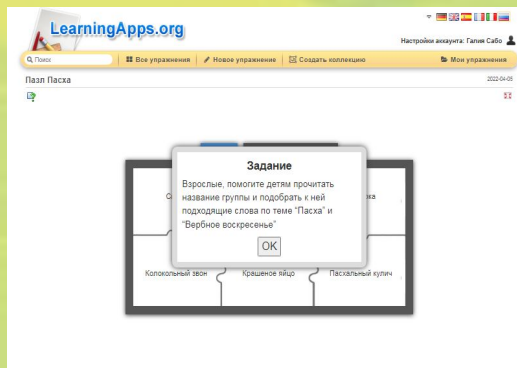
LearningApps.org

Настройки аккаунта: Галия Сабо

Поиск | Все упражнения | Новое упражнение | Создать коллекцию | Мои упражнения

Пазл Пасха

2022-04-05

Задание

Взрослые, помогите детям прочитать название группы и подобрать к ней подходящие слова по теме "Пасха" и "Вербное воскресенье"

OK

С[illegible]

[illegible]ка

Колокольный звон

Крашеное яйцо

Пасхальный кулич